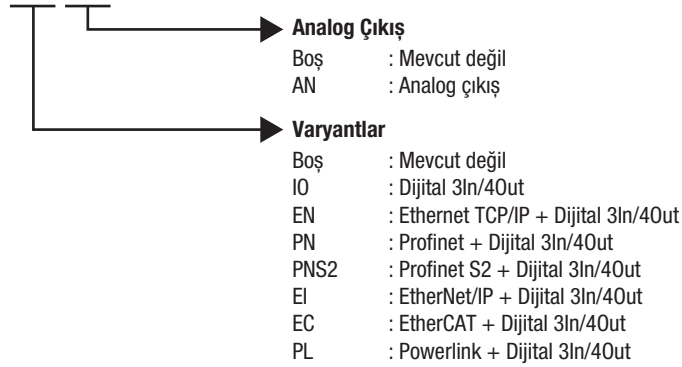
Analog Çıkış
Boş : Mevcut değil
AN : Analog çıkış

Varyantlar
Boş : Mevcut değil
IO : Dijital 3In/4Out
EN : Ethernet TCP/IP + Dijital 3In/4Out
PN : Profinet + Dijital 3In/4Out
PNS2 : Profinet S2 + Dijital 3In/4Out
EI : EtherNet/IP + Dijital 3In/4Out
EC : EtherCAT + Dijital 3In/4Out
PL : Powerlink + Dijital 3In/4Out